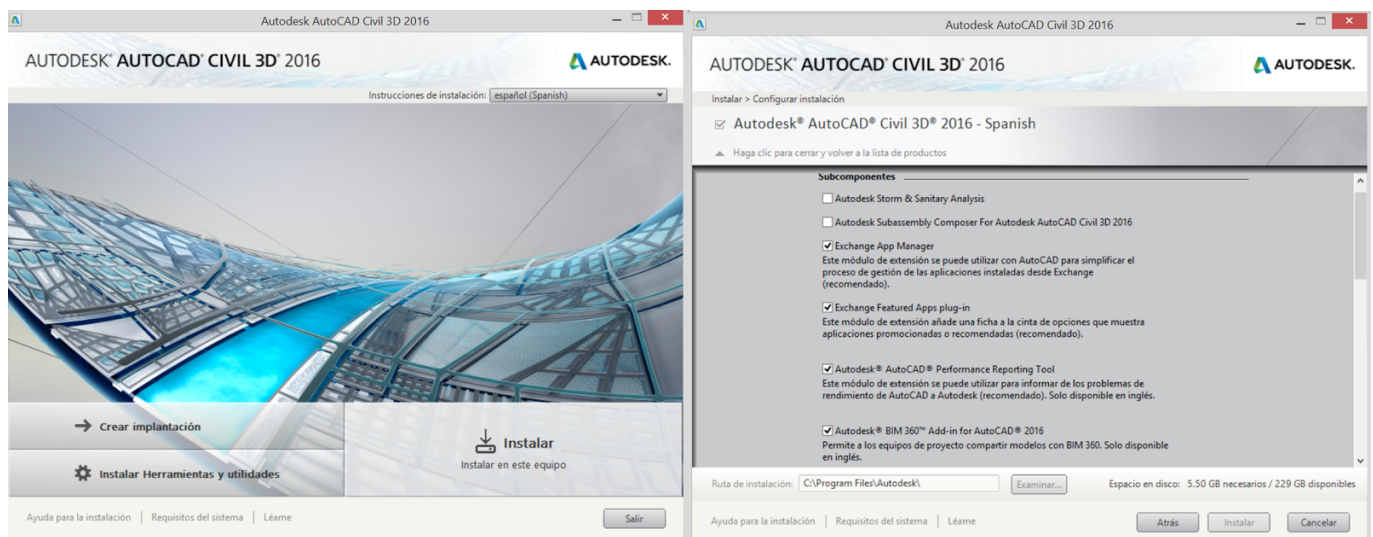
Autodesk AutoCAD Civil 3D 2016

AUTODESK® AUTOCAD® CIVIL 3D® 2016

AUTODESK.

Instrucciones de instalación: español (Spanish)

Crear implantación

Instalar Herramientas y utilidades

Instalar

Instalar en este equipo

Ayuda para la instalación | Requisitos del sistema | Léame

Salir

Autodesk AutoCAD Civil 3D 2016

AUTODESK® AUTOCAD® CIVIL 3D® 2016

AUTODESK.

Instalar > Configurar instalación

Autodesk® AutoCAD® Civil 3D® 2016 - Spanish

Haga clic para cerrar y volver a la lista de productos

Subcomponentes

Autodesk Storm & Sanitary Analysis

Autodesk Subassembly Composer For Autodesk AutoCAD Civil 3D 2016

Exchange App Manager

Este módulo de extensión se puede utilizar con AutoCAD para simplificar el proceso de gestión de las aplicaciones instaladas desde Exchange (recomendado).

Exchange Featured Apps plug-in

Este módulo de extensión añade una ficha a la cinta de opciones que muestra aplicaciones promocionadas o recomendadas (recomendado).

Autodesk® AutoCAD® Performance Reporting Tool

Este módulo de extensión se puede utilizar para informar de los problemas de rendimiento de AutoCAD a Autodesk (recomendado). Solo disponible en inglés.

Autodesk® BIM 360™ Add-in for AutoCAD® 2016

Permite a los equipos de proyecto compartir modelos con BIM 360. Solo disponible en inglés.

Ruta de instalación: C:\Program Files\Autodesk\ Examinar...

Espacio en disco: 5.50 GB necesarios / 229 GB disponibles

Ayuda para la instalación | Requisitos del sistema | Léame

Atrás Instalar Cancelar